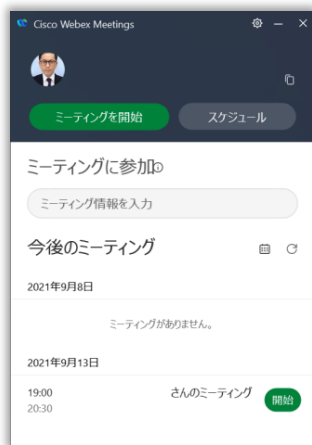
Cisco Webex Meetings

ミーティングを開始

スケジュール

ミーティングに参加

ミーティング情報を入力

今後のミーティング

2021年9月8日

ミーティングがありません。

2021年9月13日

19:00
20:30

さんのミーティング

開始